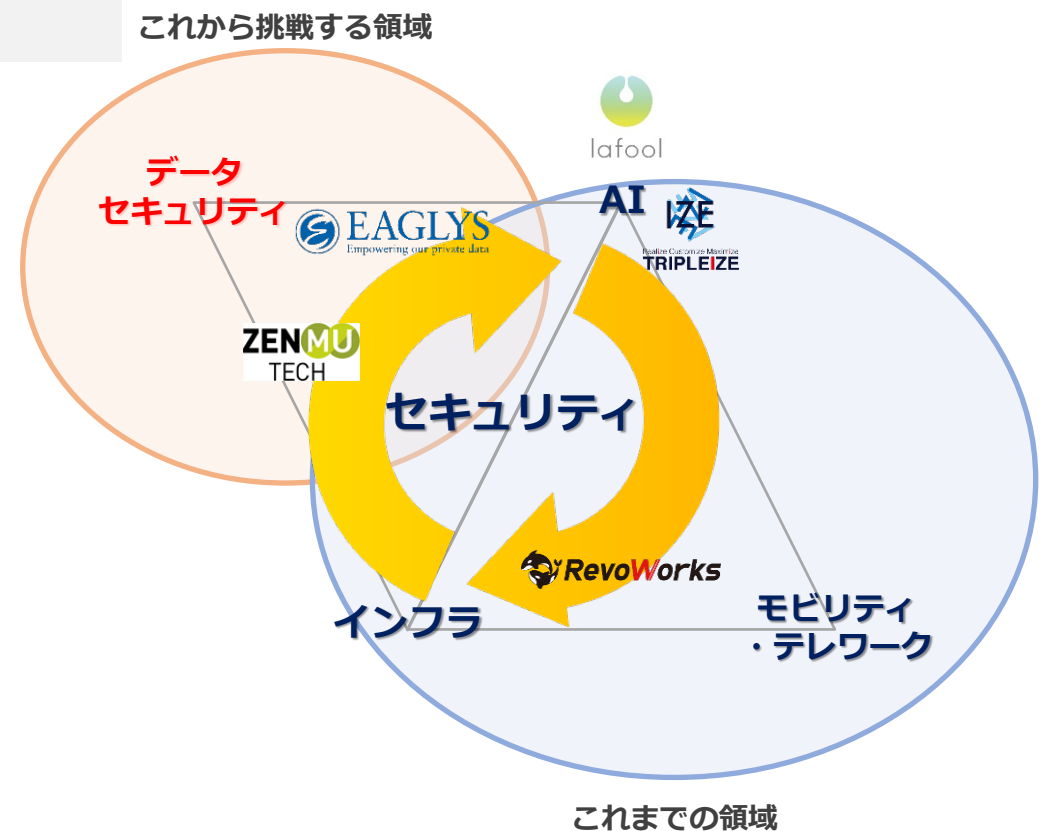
これから挑戦する領域

lafool

データ
セキュリティ

EAGLYS
Empowering our private data

AI

IZE
Realize Customize Maximize
TRIPLEIZE

ZENMU
TECH

セキュリティ

RevoWorks

インフラ

モビリティ
・テレワーク

これまでの領域